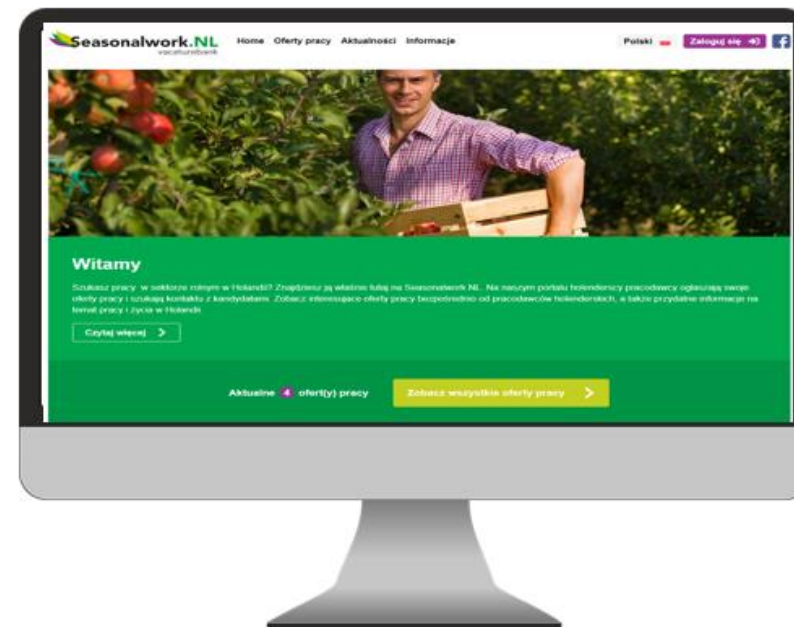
Seasonalwork.NL
vacaturebank

Home Oferty pracy Aktualności Informacje

Polski Zaloguj się

Witamy

Szukasz pracy w sektorze rolnym w Holandii? Znajdziesz ją właśnie tutaj na Seasonalwork.NL. Na naszym portalu holenderscy pracodawcy ogłaszają swoje oferty pracy i szukają kontaktu z kandydatami. Zobacz interesujące oferty pracy bezpośrednio od pracodawców holenderskich, a także przydatne informacje na temat pracy i życia w Holandii.

Czytaj więcej >

Aktualne 4 ofert(y) pracy

Zobacz wszystkie oferty pracy >